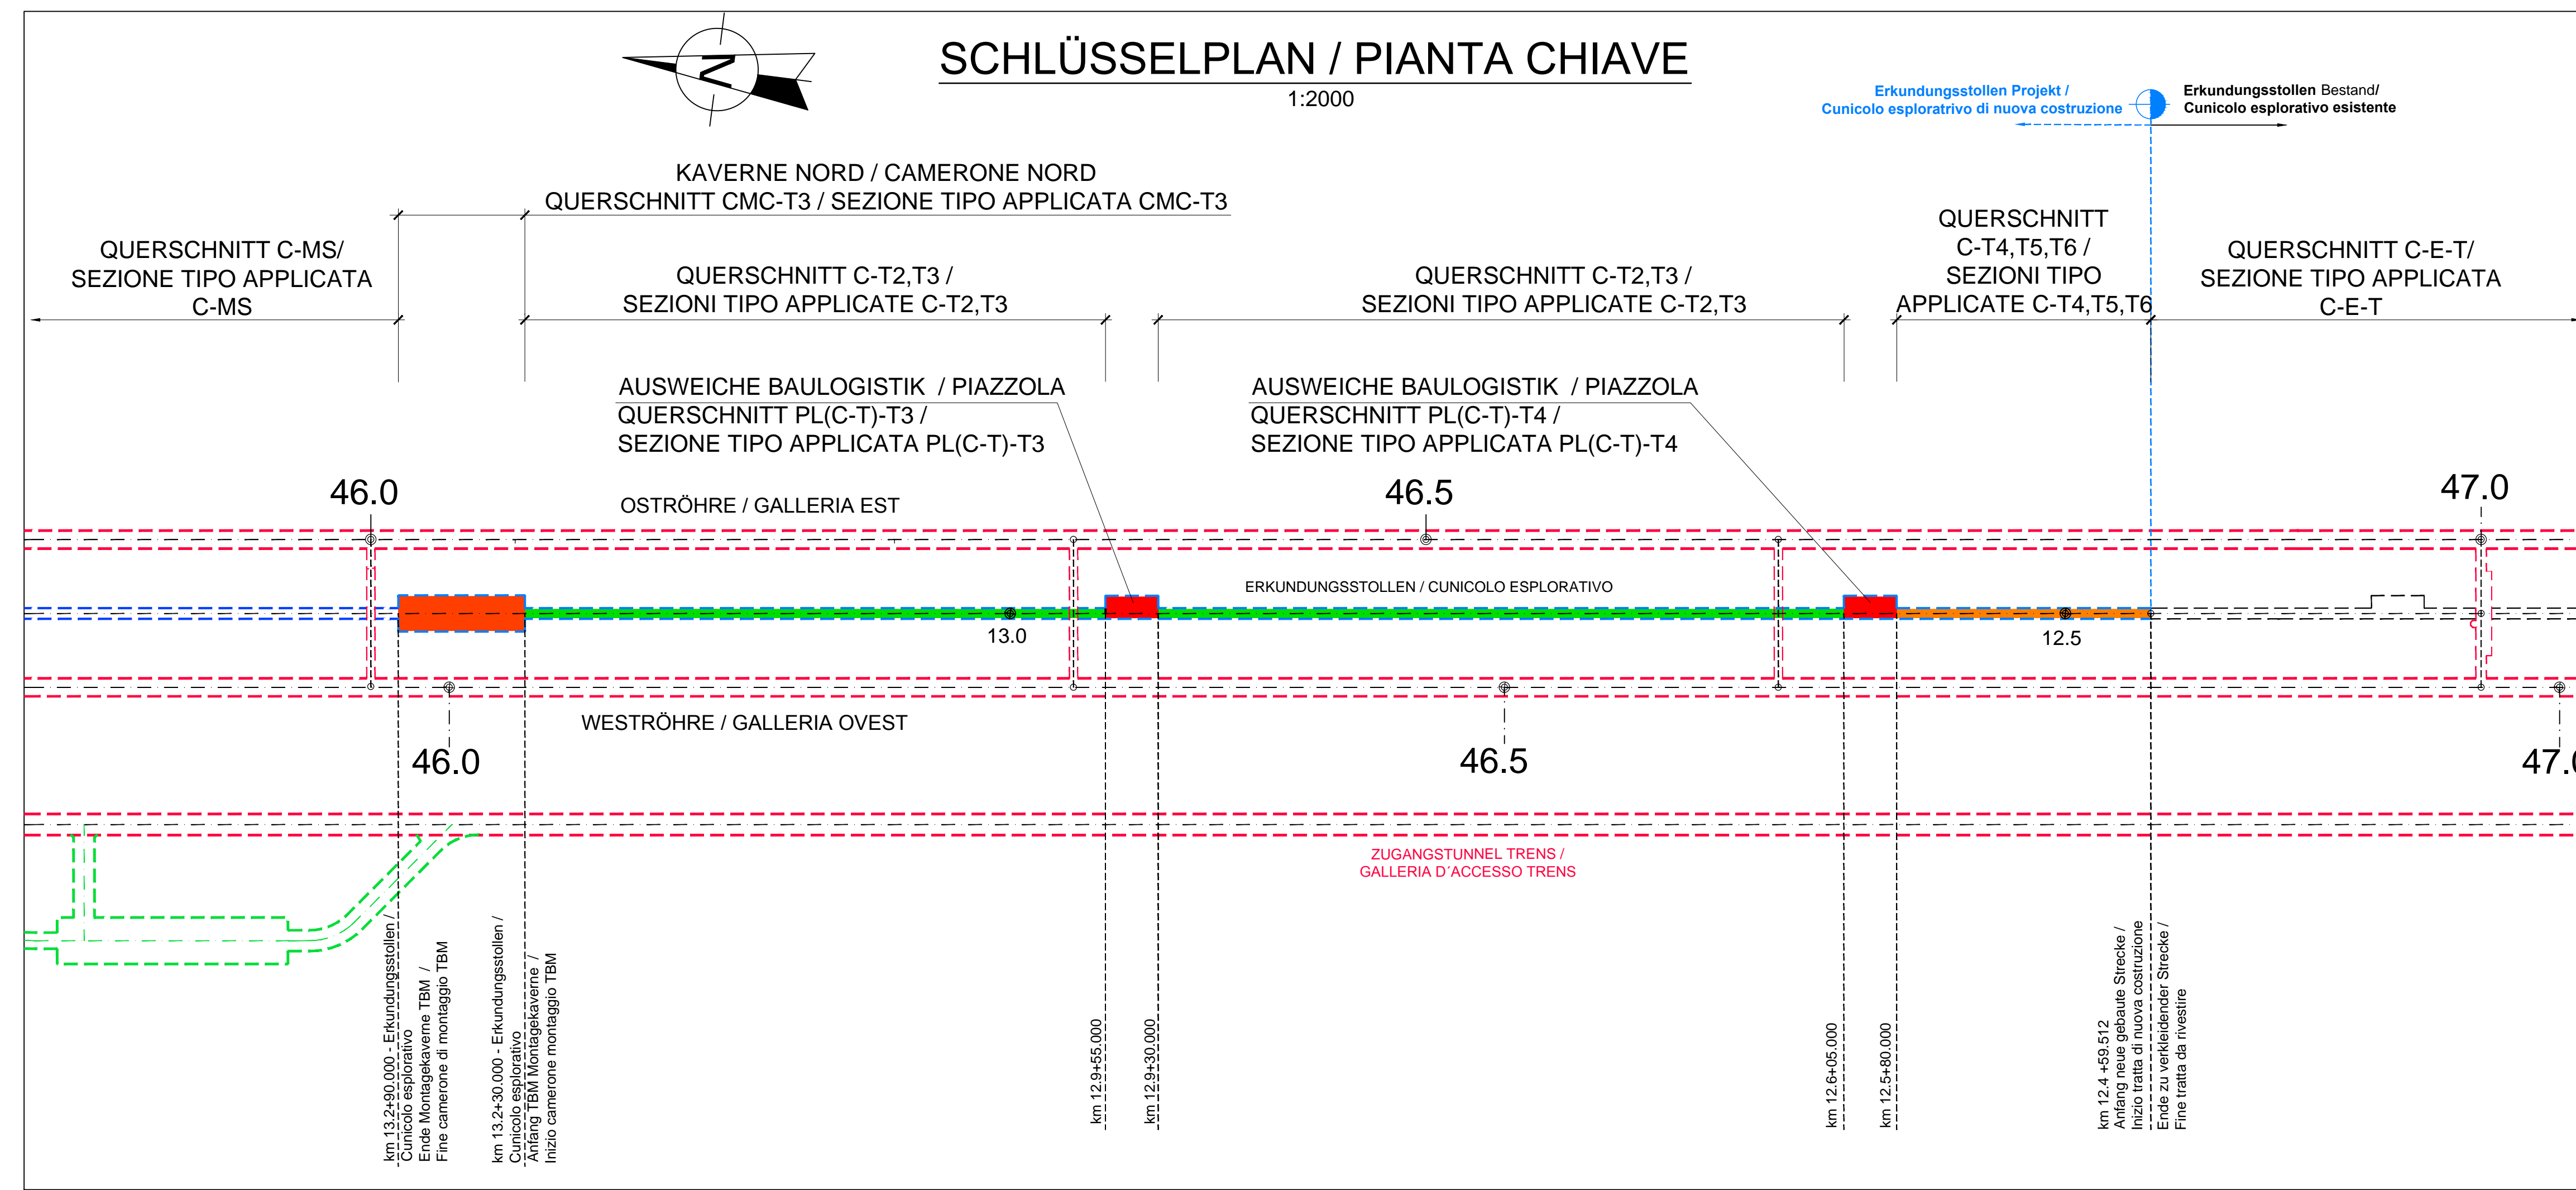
N

SCHLÜSSELPLAN / PIANTA CHIAVE
1:2000

Erkundungsstollen Projekt /
Cunicolo esplorativo di nuova costruzione

Erkundungsstollen Bestand/
Cunicolo esplorativo esistente

KAVERNE NORD / CAMERONE NORD
QUERSCHNITT CMC-T3 / SEZIONE TIPO APPLICATA CMC-T3

QUERSCHNITT C-MS/
SEZIONE TIPO APPLICATA
C-MS

QUERSCHNITT C-T2,T3 /
SEZIONI TIPO APPLICATE C-T2,T3

QUERSCHNITT C-T2,T3 /
SEZIONI TIPO APPLICATE C-T2,T3

QUERSCHNITT
C-T4,T5,T6 /
SEZIONI TIPO
APPLICATE C-T4,T5,T6

QUERSCHNITT C-E-T/
SEZIONE TIPO APPLICATA
C-E-T

AUSWEICHE BAULOGISTIK / PIAZZOLA
QUERSCHNITT PL(C-T)-T3 /
SEZIONE TIPO APPLICATA PL(C-T)-T3

AUSWEICHE BAULOGISTIK / PIAZZOLA
QUERSCHNITT PL(C-T)-T4 /
SEZIONE TIPO APPLICATA PL(C-T)-T4

46.0
OSTRÖHRE / GALLERIA EST
46.5
47.0

ERKUNDUNGSSTOLLEN / CUNICOLO ESPLORATIVO

13.0
12.5

WESTRÖHRE / GALLERIA OVEST

46.0
46.5
47.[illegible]

ZUGANGSTUNNEL TRENS /
GALLERIA D´ACCESSO TRENS

km 13.2+90.000 - Erkundungsstollen / Cunicolo esplorativo
Ende Montagekaverne TBM /
Fine camerone di montaggio TBM

km 13.2+30.000 - Erkundungsstollen / Cunicolo esplorativo
Anfang TBM Montagekaverne /
Inizio camerone montaggio TBM

km 12.9+55.000

km 12.9+30.000

km 12.6+05.000

km 12.5+80.000

km 12.4 +59.512
Anfang neue gebaute Strecke /
Inizio tratta di nuova costruzione
Ende zu verkleidender Strecke /
Fine tratta da rivestire